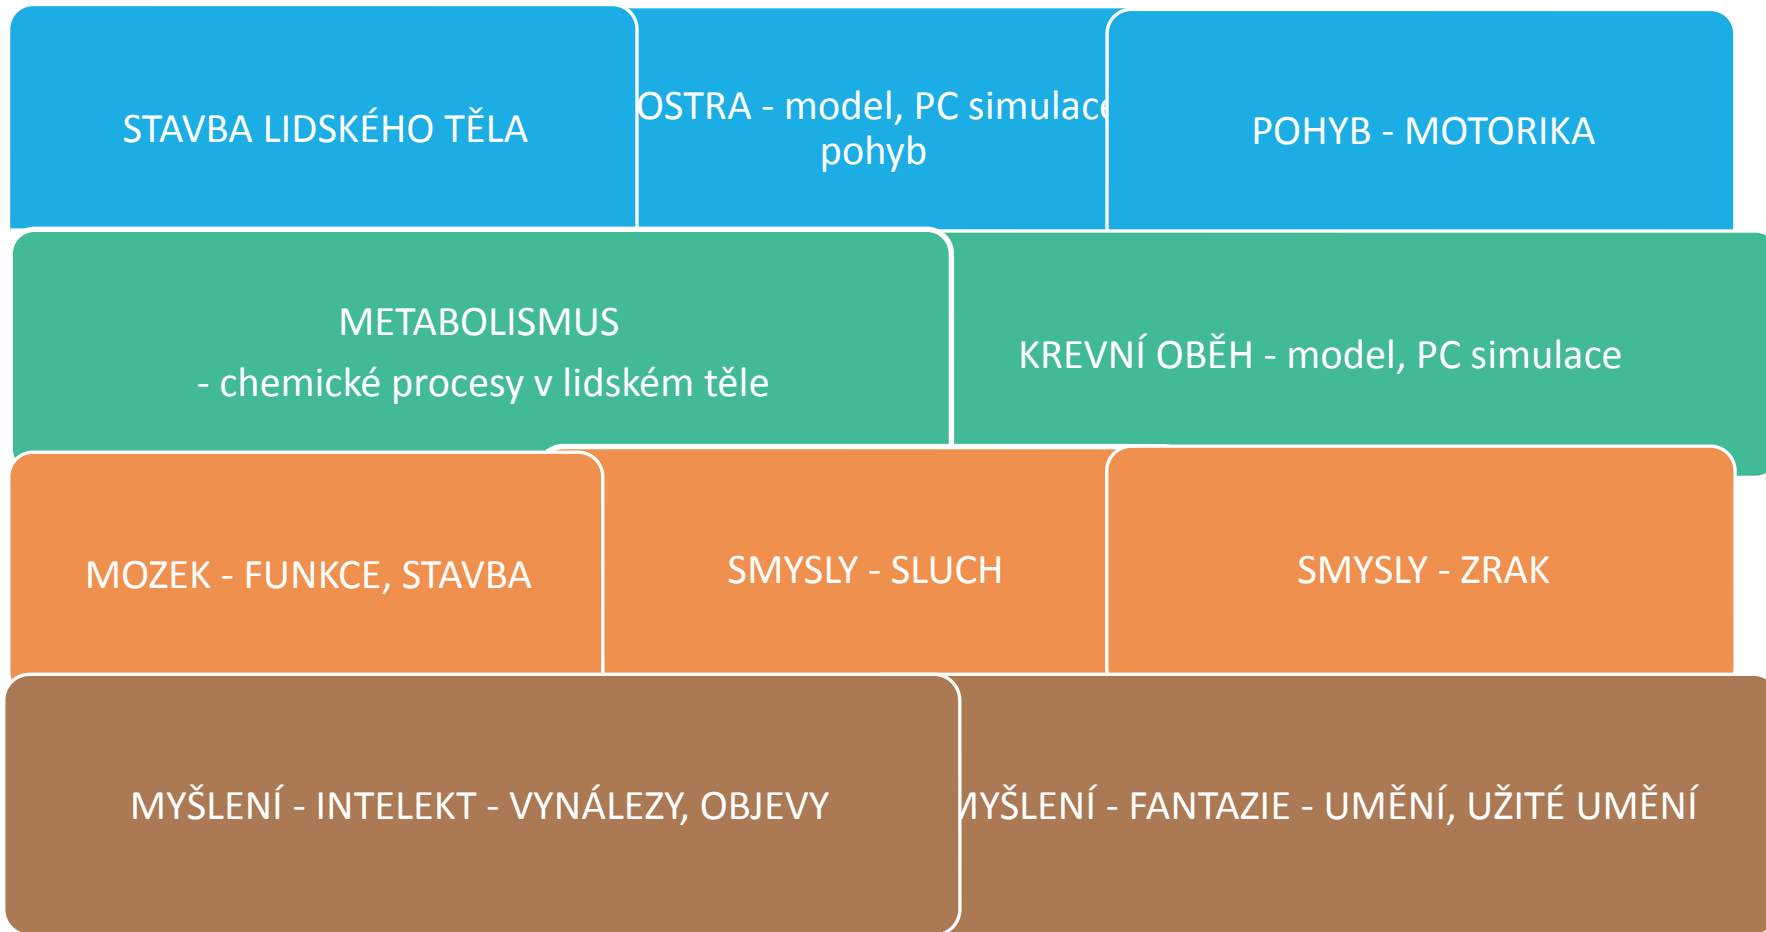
STAVBA LIDSKÉHO TĚLA

OSTRA - model, PC simulac pohyb

POHYB - MOTORIKA

METABOLISMUS
- chemické procesy v lidském těle

KREVNÍ OBĚH - model, PC simulace

MOZEK - FUNKCE, STAVBA

SMYSLY - SLUCH

SMYSLY - ZRAK

MYŠLENÍ - INTELEKT - VYNÁLEZY, OBJEVY

YŠLENÍ - FANTAZIE - UMĚNÍ, UŽITÉ UMĚNÍ